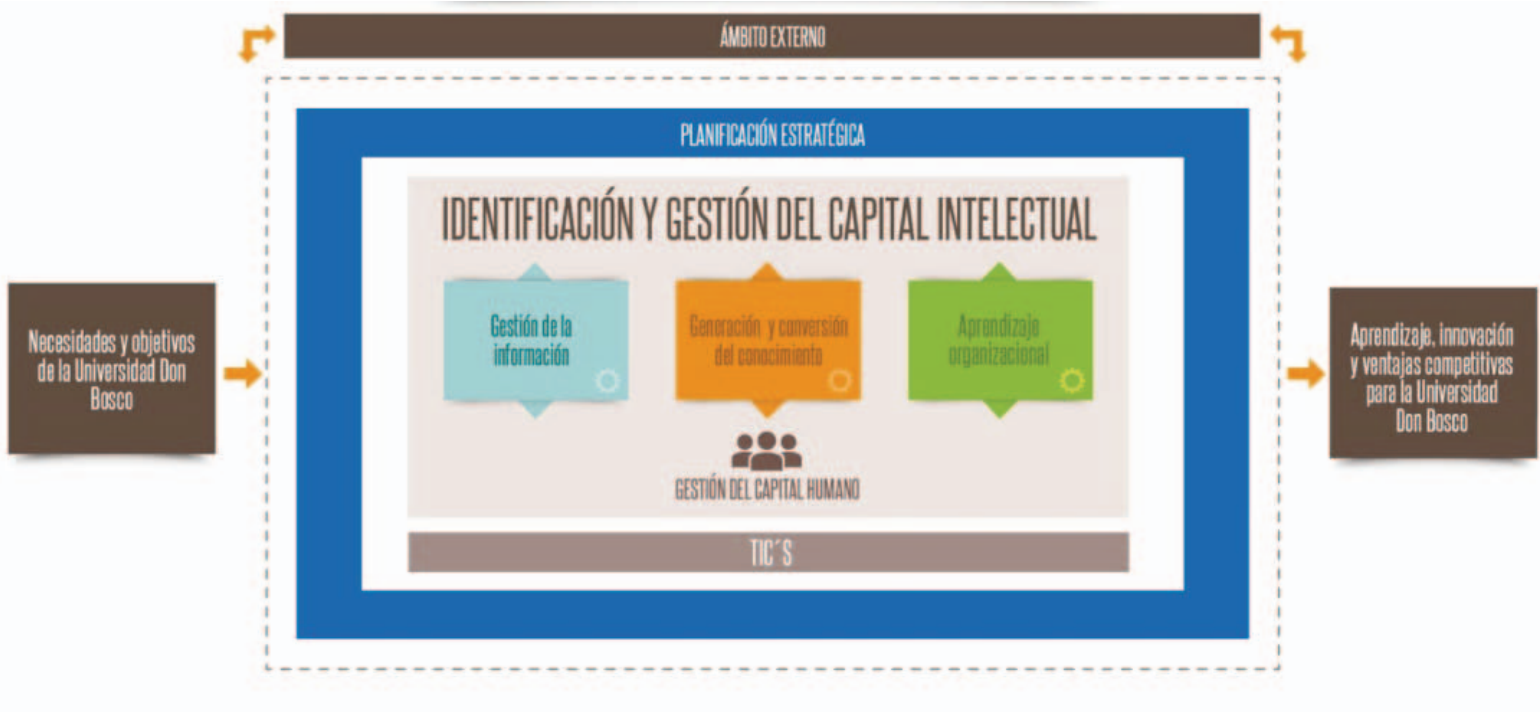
ÁMBITO EXTERNO

PLANIFICACIÓN ESTRATÉGICA

Necesidades y objetivos de la Universidad Don Bosco

IDENTIFICACIÓN Y GESTIÓN DEL CAPITAL INTELECTUAL

Gestión de la información

Generación y conversión del conocimiento

Aprendizaje organizacional

GESTIÓN DEL CAPITAL HUMANO

TIC´S

Aprendizaje, innovación y ventajas competitivas para la Universidad Don Bosco